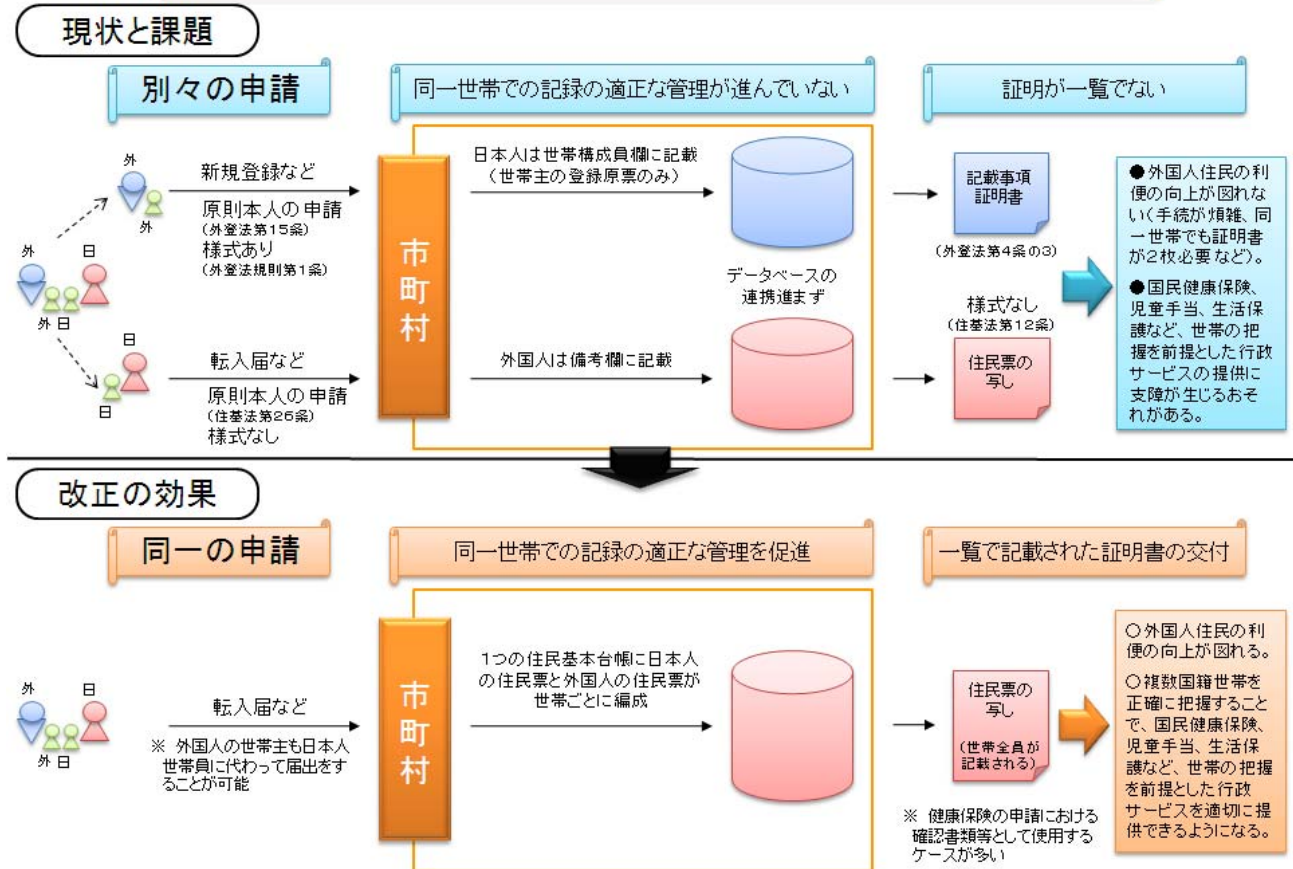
現状と課題

別々の申請

同一世帯での記録の適正な管理が進んでいない

証明が一覧でない

外

外

外 日

外 日

日

日

新規登録など

原則本人の申請
(外登法第15条)
様式あり
(外登法規則第1条)

転入届など

原則本人の申請
(住基法第26条)
様式なし

市町村

日本人は世帯構成員欄に記載
(世帯主の登録原票のみ)

データベースの連携進まず

外国人は備考欄に記載

記載事項証明書

(外登法第4条の3)

様式なし
(住基法第12条)

住民票の写し

●外国人住民の利便の向上が図れない(手続が煩雑、同一世帯でも証明書が2枚必要など)。

●国民健康保険、児童手当、生活保護など、世帯の把握を前提とした行政サービスの提供に支障が生じるおそれがある。

改正の効果

同一の申請

同一世帯での記録の適正な管理を促進

一覧で記載された証明書の交付

外 日

外 日

転入届など

※ 外国人の世帯主も日本人世帯員に代わって届出をすることが可能

市町村

1つの住民基本台帳に日本人の住民票と外国人の住民票が世帯ごとに編成

住民票の写し

(世帯全員が記載される)

※ 健康保険の申請における確認書類等として使用するケースが多い

○外国人住民の利便の向上が図れる。

○複数国籍世帯を正確に把握することで、国民健康保険、児童手当、生活保護など、世帯の把握を前提とした行政サービスを適切に提供できるようになる。